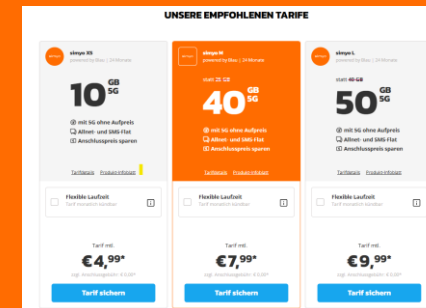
UNSERE EMPFOHLENEN TARIFE

simyo
simyo XS
powered by Blau | 24 Monate

10 GB 5G

mit 5G ohne Aufpreis
Allnet- und SMS-Flat
Anschlusspreis sparen

Tarifdetails Produktinfoblatt

Flexible Laufzeit
Tarif monatlich kündbar

Tarif mtl.
€4,99*
zzgl. Anschlusspreis: €4,99*

Tarif sichern

simyo
simyo M
powered by Blau | 24 Monate

statt 25 GB
40 GB 5G

mit 5G ohne Aufpreis
Allnet- und SMS-Flat
Anschlusspreis sparen

Tarifdetails Produktinfoblatt

Flexible Laufzeit
Tarif monatlich kündbar

Tarif mtl.
€7,99*
zzgl. Anschlusspreis: €9,99*

Tarif sichern

simyo
simyo L
powered by Blau | 24 Monate

statt 40 GB
50 GB 5G

mit 5G ohne Aufpreis
Allnet- und SMS-Flat
Anschlusspreis sparen

Tarifdetails Produktinfoblatt

Flexible Laufzeit
Tarif monatlich kündbar

Tarif mtl.
€9,99*
zzgl. Anschlusspreis: €9,99*

Tarif sichern